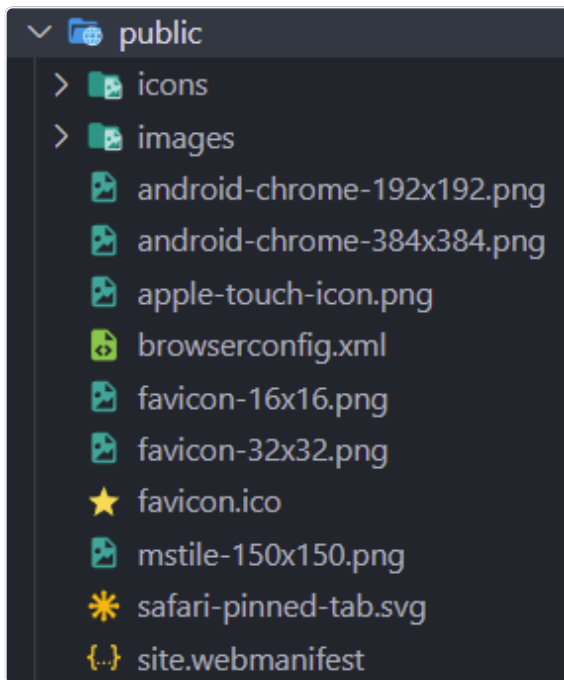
public
icons
images
android-chrome-192x192.png
android-chrome-384x384.png
apple-touch-icon.png
browserconfig.xml
favicon-16x16.png
favicon-32x32.png
favicon.ico
mstile-150x150.png
safari-pinned-tab.svg
{..} site.webmanifest